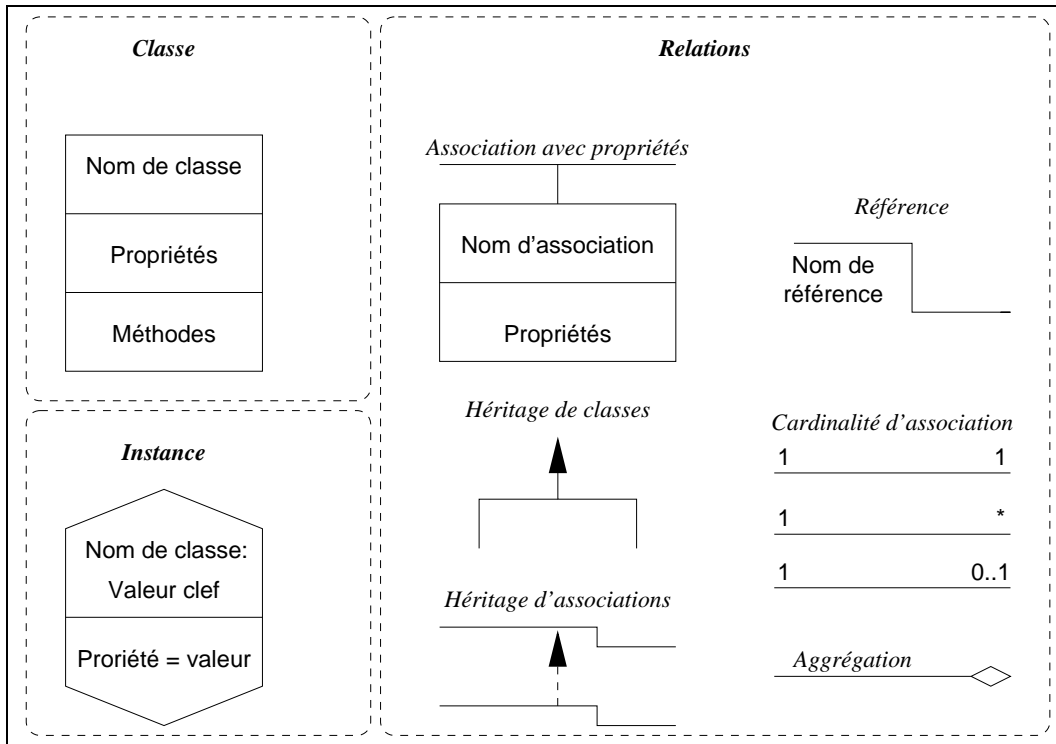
Classe

Nom de classe

Propriétés

Méthodes

Instance

Nom de classe:
Valeur clef

Proriété = valeur

Relations

Association avec propriétés

Nom d'association

Propriétés

Référence

Nom de référence

Héritage de classes

Cardinalité d'association

1 1

1 *

1 0..1

Héritage d'associations

Aggrégation